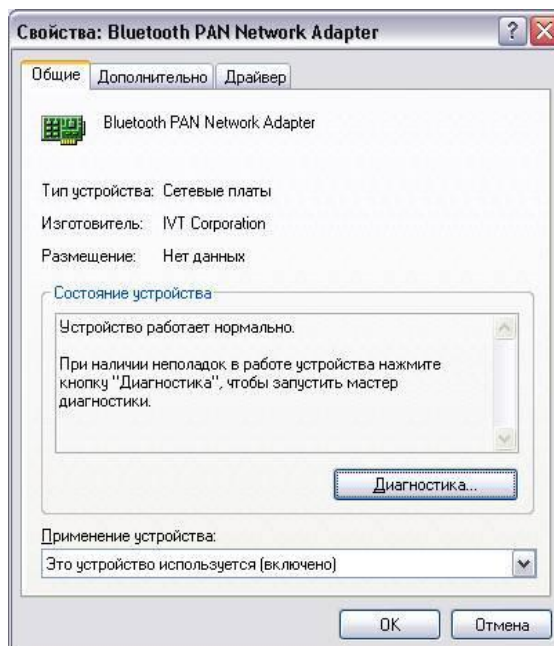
Свойства: Bluetooth PAN Network Adapter

?

Общие | Дополнительно | Драйвер

Bluetooth PAN Network Adapter

Тип устройства: Сетевые платы

Изготовитель: IVT Corporation

Размещение: Нет данных

Состояние устройства

Устройство работает нормально.

При наличии неполадок в работе устройства нажмите кнопку "Диагностика", чтобы запустить мастер диагностики.

Диагностика...

Применение устройства:

Это устройство используется (включено)

OK

Отмена